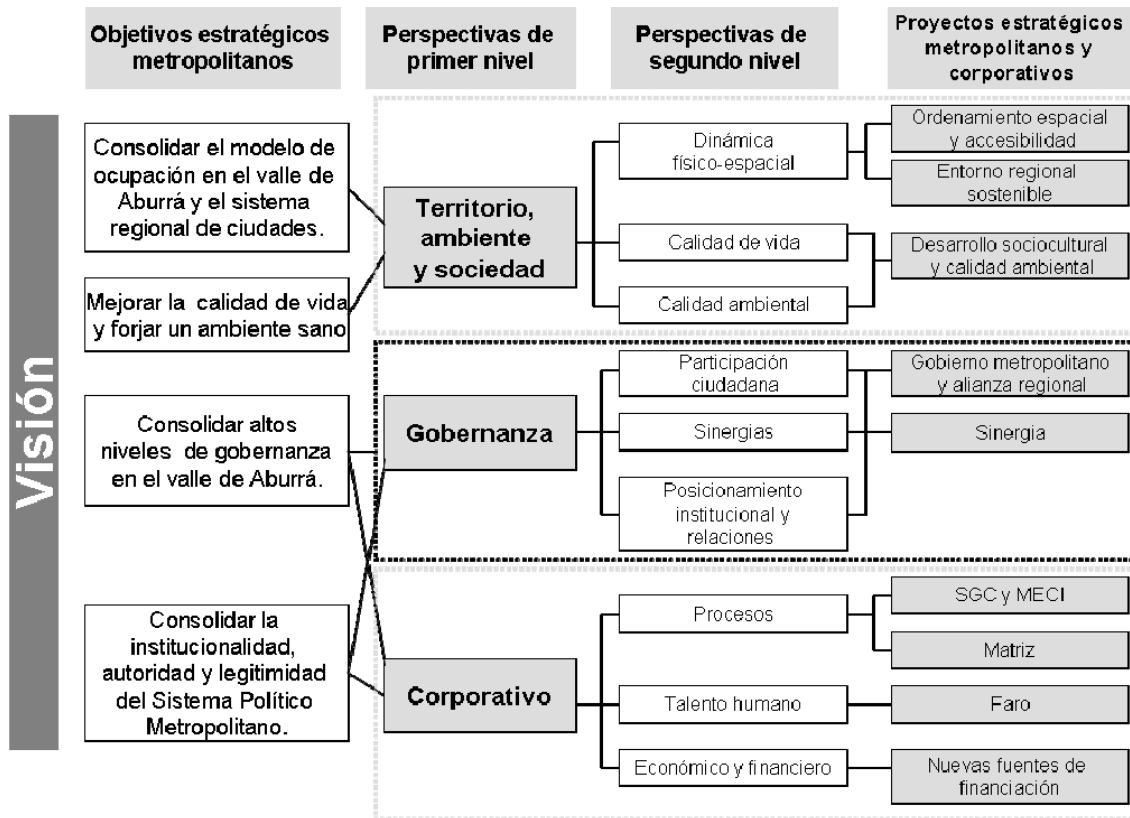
Objetivos estratégicos metropolitanos

Perspectivas de primer nivel

Perspectivas de segundo nivel

Proyectos estratégicos metropolitanos y corporativos

Visión

Consolidar el modelo de ocupación en el valle de Aburrá y el sistema regional de ciudades.

Mejorar la calidad de vida y forjar un ambiente sano

Consolidar altos niveles de gobernanza en el valle de Aburrá.

Consolidar la institucionalidad, autoridad y legitimidad del Sistema Político Metropolitano.

Territorio, ambiente y sociedad

Gobernanza

Corporativo

Dinámica físico-espacial

Calidad de vida

Calidad ambiental

Participación ciudadana

Sinergias

Posicionamiento institucional y relaciones

Procesos

Talento humano

Económico y financiero

Ordenamiento espacial y accesibilidad

Entorno regional sostenible

Desarrollo sociocultural y calidad ambiental

Gobierno metropolitano y alianza regional

Sinergia

SGC y MECI

Matriz

Faro

Nuevas fuentes de financiación